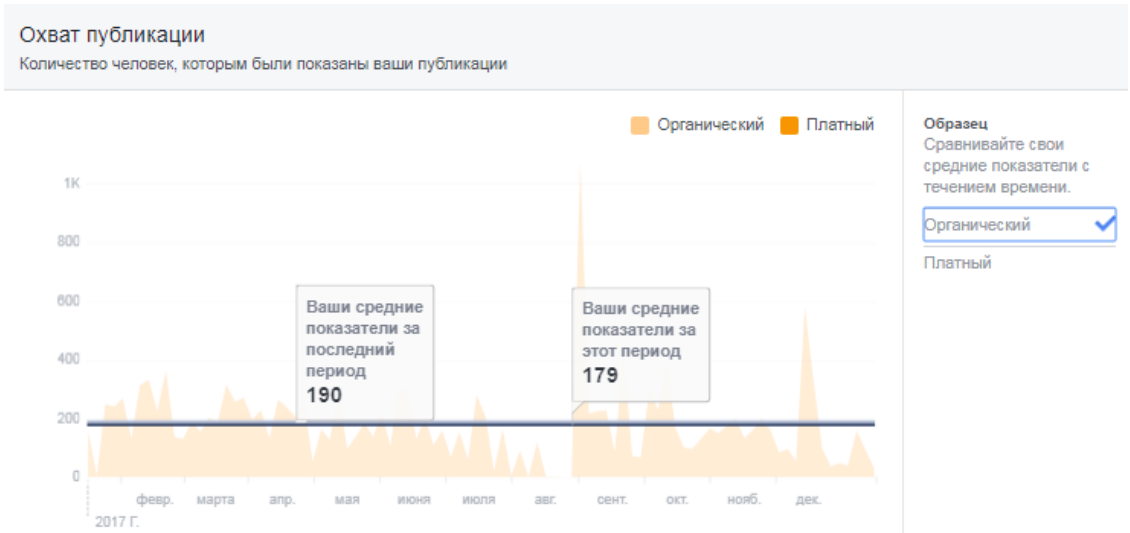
Охват публикации
Количество человек, которым были показаны ваши публикации

Органический Платный

1K
800
600
400
200
0

Ваши средние показатели за последний период
190

Ваши средние показатели за этот период
179

февр. марта апр. мая июня июля авг. сент. окт. нояб. дек.
2017 Г.

Образец
Сравнивайте свои средние показатели с течением времени.
Органический
Платный